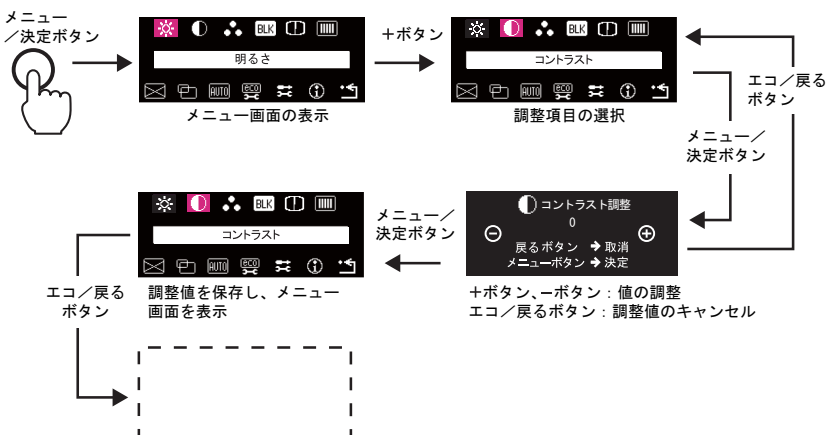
メニュー
／決定ボタン

BLK
明るさ
AUTO ECO
メニュー画面の表示

＋ボタン

BLK
コントラスト
AUTO ECO
調整項目の選択

エコ／戻る
ボタン

メニュー／
決定ボタン

コントラスト調整
0
戻るボタン ➔ 取消
メニューボタン ➔ 決定

＋ボタン､－ボタン：値の調整
エコ／戻るボタン：調整値のキャンセル

メニュー／
決定ボタン

BLK
コントラスト
AUTO ECO
調整値を保存し、メニュー
画面を表示

エコ／戻る
ボタン